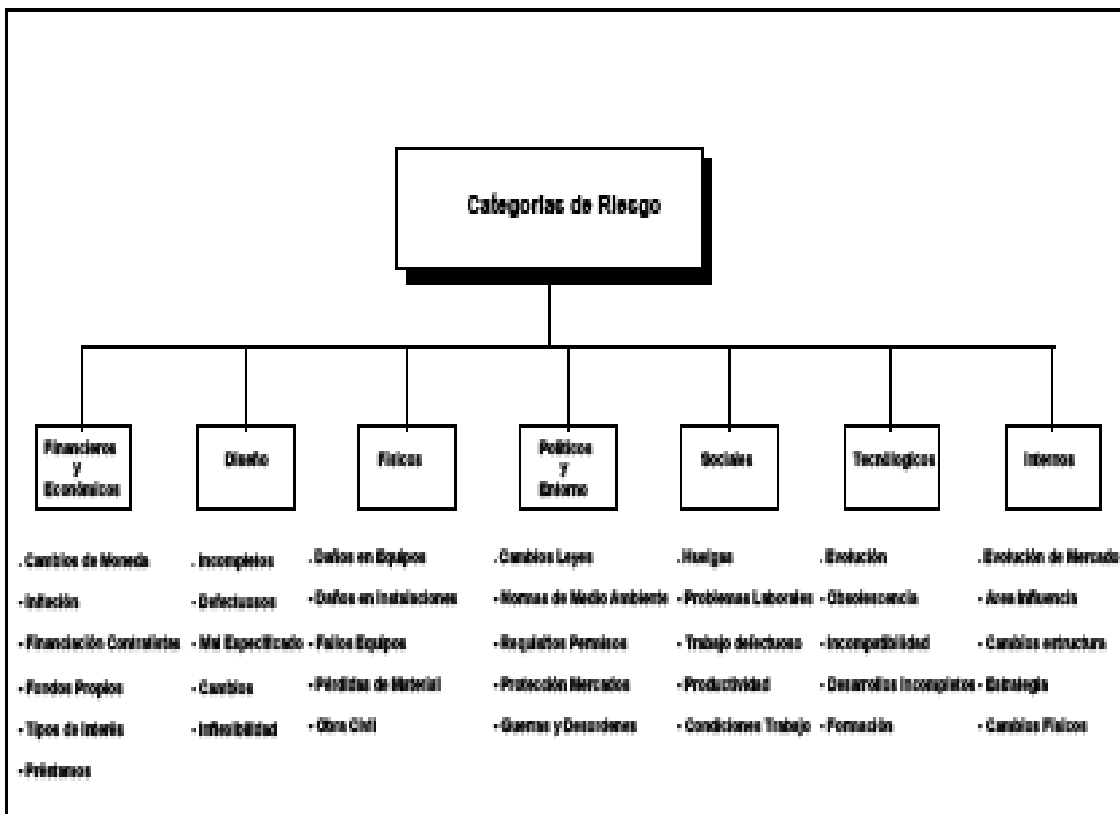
Categorias de Riesgo

Financieros y Económicos

. Cambios de Moneda
- Inflación
- Financiación Contratistas
- Fondos Propios
- Tipos de interés
- Préstamos

Diseño

. Incompletos
- Defectuosos
- Mal Especificado
- Cambios
- Infactibilidad

Físicos

- Daños en Equipos
- Daños en Instalaciones
- Fallos Equipos
- Pérdidas de Material
- Obra Civil

Políticos y Entorno

. Cambios Leyes
- Normas de Medio Ambiente
- Requisitos Permisos
- Protección Mercados
- Guerras y Desordenes

Sociales

. Huelgas
- Problemas Laborales
- Trabajo defectuoso
- Productividad
- Condiciones Trabajo

Tecnológicos

. Evolución
- Obsolescencia
- Incompatibilidad
- Desarrollos Incompletos
- Formación

Internos

. Evolución de Mercado
- Area influencia
- Cambios estructura
- Estrategia
- Cambios Físicos